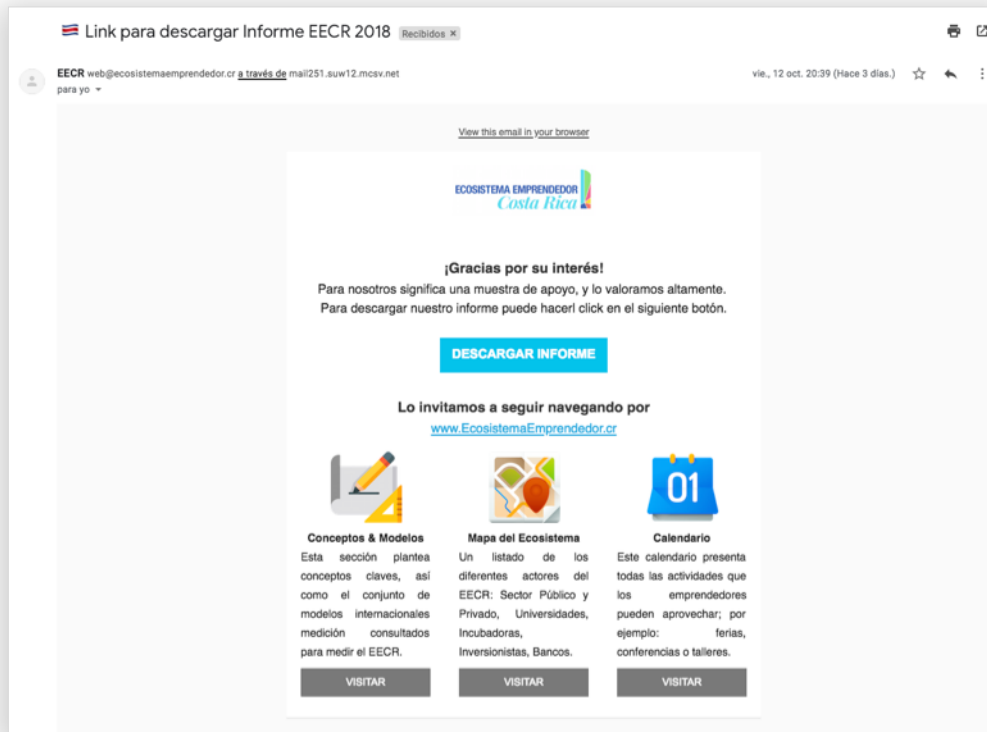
Link para descargar Informe EECR 2018 Recibidos ×

EECR web@ecosistemaemprendedor.cr a través de mail251.suw12.mcsv.net
para yo

vie., 12 oct. 20:39 (Hace 3 días.)

View this email in your browser

ECOSISTEMA EMPRENDEDOR Costa Rica

¡Gracias por su interés!
Para nosotros significa una muestra de apoyo, y lo valoramos altamente. Para descargar nuestro informe puede hacerl click en el siguiente botón.

DESCARGAR INFORME

Lo invitamos a seguir navegando por
www.EcosistemaEmprendedor.cr

01

Conceptos & Modelos
Esta sección plantea conceptos claves, así como el conjunto de modelos internacionales medición consultados para medir el EECR.

VISITAR

Mapa del Ecosistema
Un listado de los diferentes actores del EECR: Sector Público y Privado, Universidades, Incubadoras, Inversionistas, Bancos.

VISITAR

Calendario
Este calendario presenta todas las actividades que los emprendedores pueden aprovechar; por ejemplo: ferias, conferencias o talleres.

VISITAR